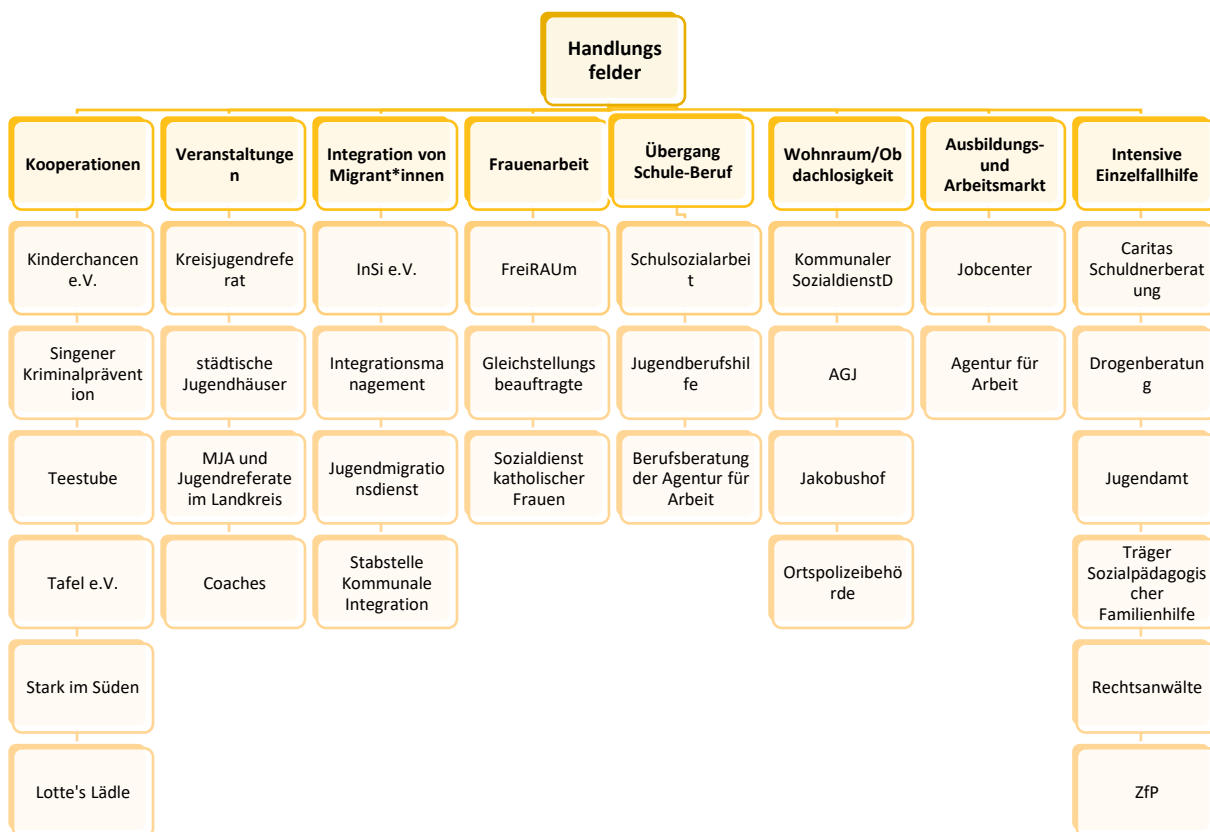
Handlungs felder

Kooperationen

Kinderchancen e.V.

Singener Kriminalprävention

Teestube

Tafel e.V.

Stark im Süden

Lotte's Lädle

Veranstaltungen

Kreisjugendreferat

städtische Jugendhäuser

MJA und Jugendreferate im Landkreis

Coaches

Integration von Migrant*innen

InSi e.V.

Integrationsmanagement

Jugendmigrationsdienst

Stabstelle Kommunale Integration

Frauenarbeit

FreiRAUm

Gleichstellungsbeauftragte

Sozialdienst katholischer Frauen

Übergang Schule-Beruf

Schulsozialarbeit

Jugendberufshilfe

Berufsberatung der Agentur für Arbeit

Wohnraum/Obdachlosigkeit

Kommunaler SozialdienstD

AGJ

Jakobushof

Ortspolizeibehörde

Ausbildungs- und Arbeitsmarkt

Jobcenter

Agentur für Arbeit

Intensive Einzelfallhilfe

Caritas Schuldnerberatung

Drogenberatung

Jugendamt

Träger Sozialpädagogischer Familienhilfe

Rechtsanwälte

ZfP